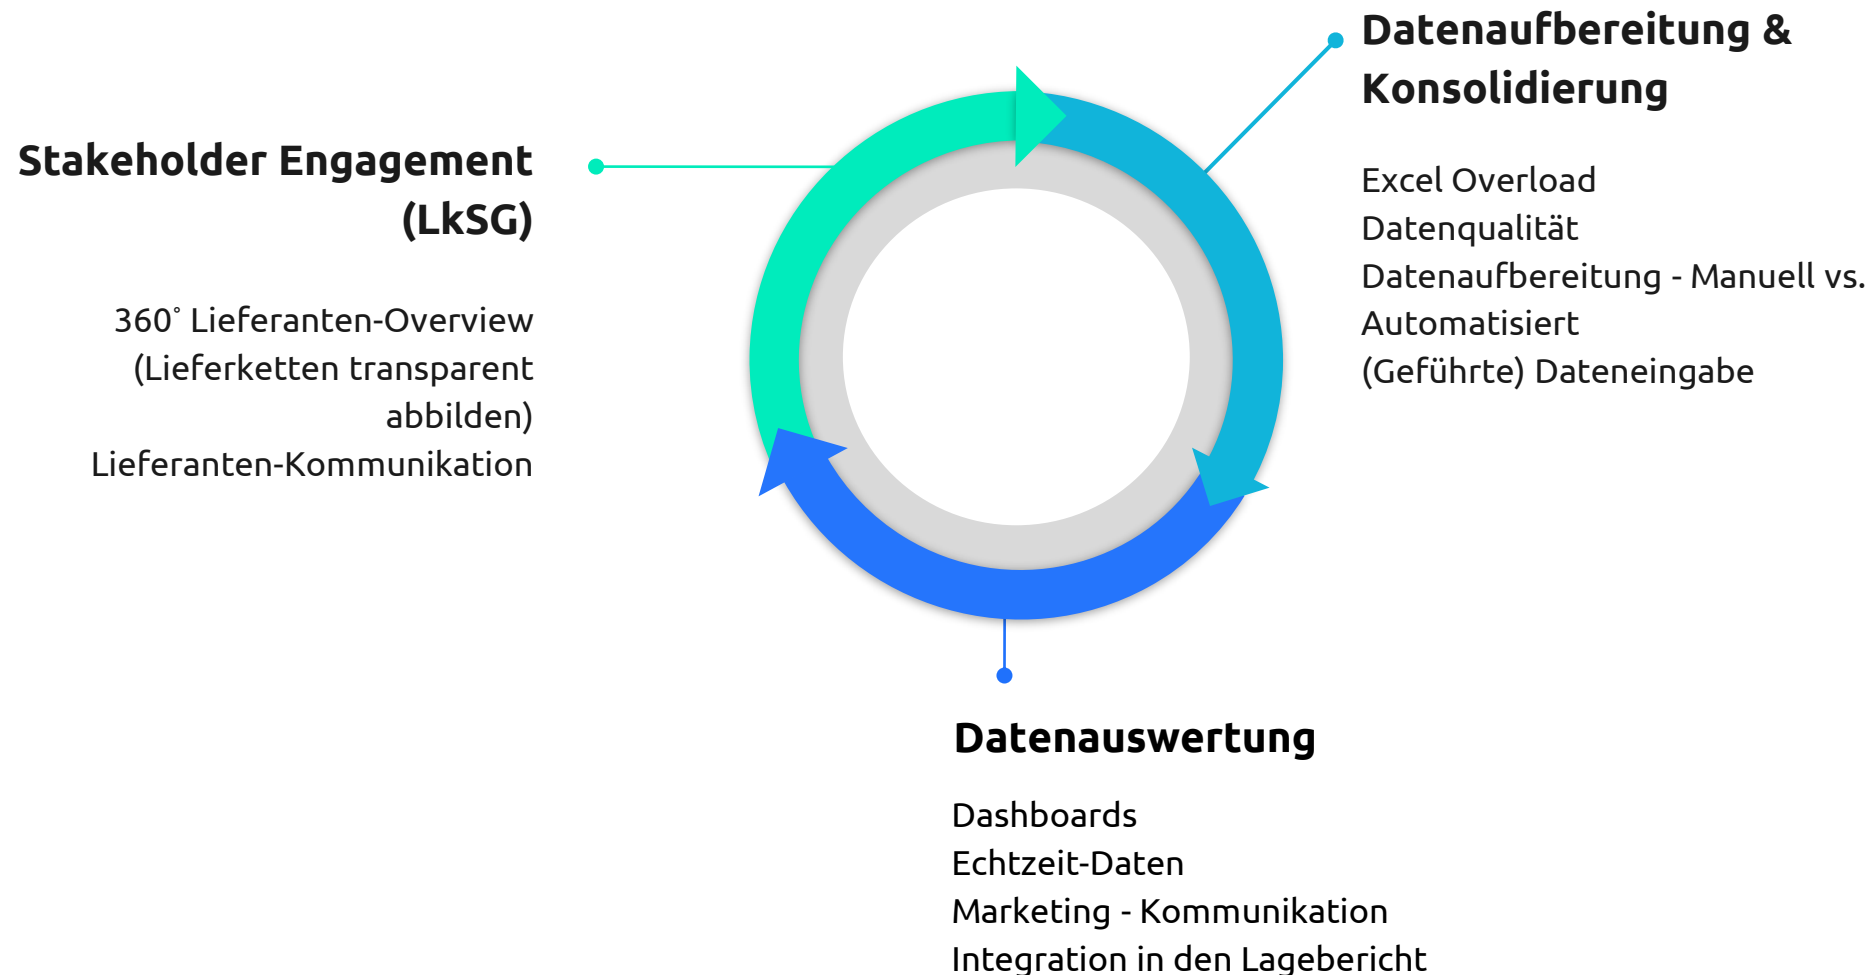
Stakeholder Engagement (LkSG)

360˚ Lieferanten-Overview (Lieferketten transparent abbilden)
Lieferanten-Kommunikation

Datenaufbereitung & Konsolidierung

Excel Overload
Datenqualität
Datenaufbereitung - Manuell vs. Automatisiert
(Geführte) Dateneingabe

Datenauswertung

Dashboards
Echtzeit-Daten
Marketing - Kommunikation
Integration in den Lagebericht